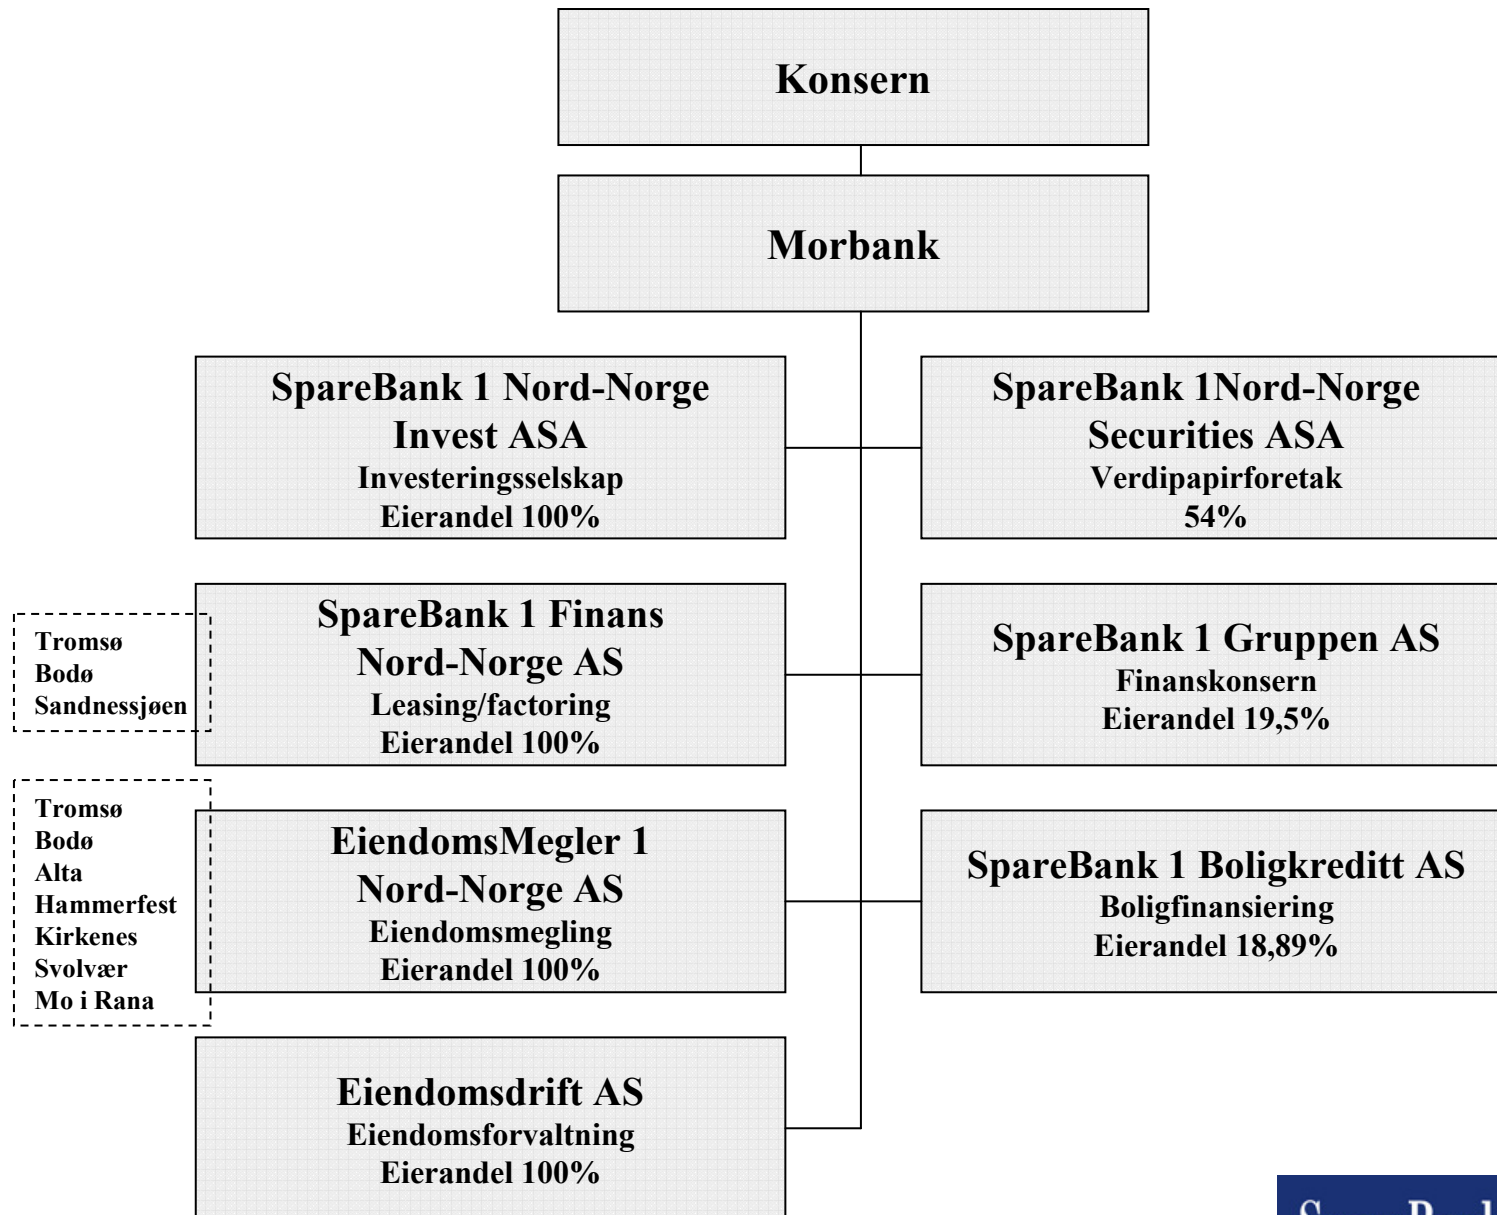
Konsern

Morbank

SpareBank 1 Nord-Norge Invest ASA
Investeringsselskap
Eierandel 100%

SpareBank 1Nord-Norge Securities ASA
Verdipapirforetak
54%

Tromsø
Bodø
Sandnessjøen

SpareBank 1 Finans Nord-Norge AS
Leasing/factoring
Eierandel 100%

SpareBank 1 Gruppen AS
Finanskonsern
Eierandel 19,5%

Tromsø
Bodø
Alta
Hammerfest
Kirkenes
Svolvær
Mo i Rana

EiendomsMegler 1 Nord-Norge AS
Eiendomsmegling
Eierandel 100%

SpareBank 1 Boligkreditt AS
Boligfinansiering
Eierandel 18,89%

Eiendomsdrift AS
Eiendomsforvaltning
Eierandel 100%

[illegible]